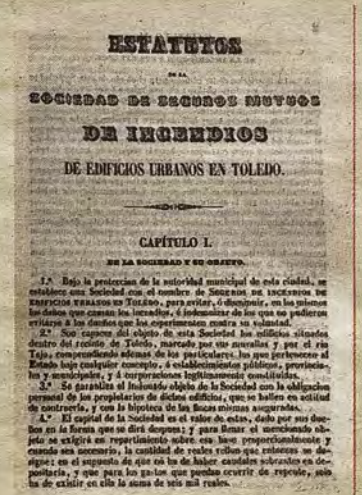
ESTATUTOS

DE LA

SOCIEDAD DE SEGUROS MUTUOS

DE INCENDIOS

DE EDIFICIOS URBANOS EN TOLEDO.

CAPÍTULO I.

DE LA SOCIEDAD Y SU OBJETO.

1.° Bajo la proteccion de la autoridad municipal de esta ciudad, se establece una Sociedad con el nombre de SEGUROS DE INCENDIOS DE EDIFICIOS URBANOS EN TOLEDO, para evitar, ó disminuir, en lo mismos los daños que causan los incendios, é indemnizar de los que no pudieron evitarse á los dueños que los experimenten contra su voluntad.

2.° Son capaces del objeto de esta Sociedad los edificios situados dentro del recinto de Toledo, marcado por sus murallas y por el rio Tajo, comprendiendo ademas de los particulares los que pertenecen al Estado bajo cualquier concepto, á establecimientos públicos, provinciales y municipales, y á corporaciones legítimamente constituidas.

3.° Se garantiza el indicado objeto de la Sociedad con la obligacion personal de los propietarios de dichos edificios, que se hallen en actitud de contraerla, y con la hipoteca de las fincas mismas aseguradas.

4.° El capital de la Sociedad es el valor de estas, dado por sus dueños en la forma que se dirá despues; y para llenar el mencionado objeto se exigirá en repartimiento sobre esa base proporcionalmente y cuando sea necesario, la cantidad de reales vellon que entonces se designe; en el supuesto de que no ha de haber caudales sobrantes en depósito, y que para los gastos que puedan ocurrir de repente, solo ha de existir en ella la suma de seis mil reales.